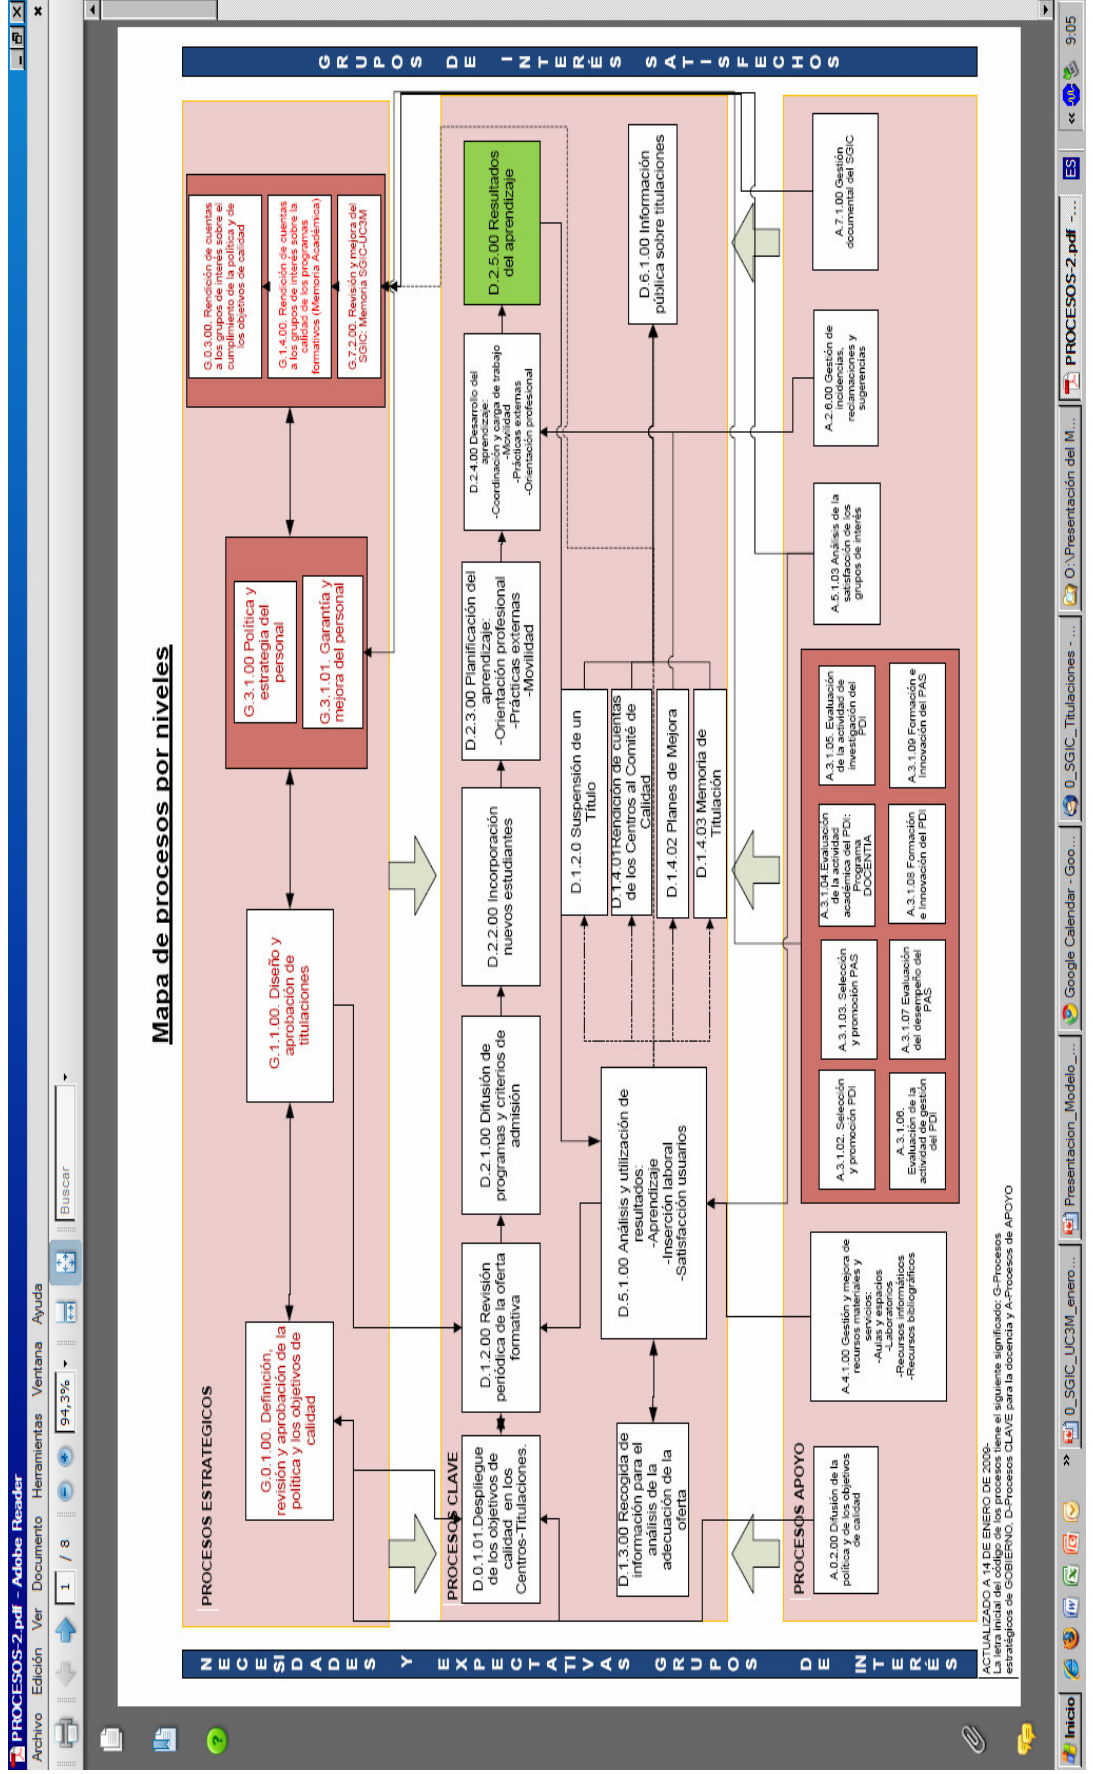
PROCESOS-2.pdf - Adobe Reader

Archivo Edición Ver Documento Herramientas Ventana Ayuda

1 / 8

94,3%

Buscar

Mapa de procesos por niveles

NECESIDADES Y EXPECTATIVAS GRUPOS DE INTERÉS

GRUPOS DE INTERÉS SATISFECHOS

PROCESOS ESTRATEGICOS

G.0.1.00. Definición, revisión y aprobación de la política y los objetivos de calidad

G.1.1.00. Diseño y aprobación de titulaciones

G.3.1.00 Política y estrategia del personal

G.3.1.01. Garantía y mejora del personal

G.0.3.00. Rendición de cuentas a los grupos de interés sobre el cumplimiento de la política y de los objetivos de calidad

G.1.4.00. Rendición de cuentas a los grupos de interés sobre la calidad de los programas formativos (Memoria Académica)

G.7.2.00. Revisión y mejora del SGIC: Memoria SGIC-UC3M

PROCESOS CLAVE

D.0.1.01.Despliegue de los objetivos de calidad en los Centros-Titulaciones.

D.1.2.00 Revisión periódica de la oferta formativa

D.2.1.00 Difusión de programas y criterios de admisión

D.2.2.00 Incorporación nuevos estudiantes

D.2.3.00 Planificación del aprendizaje: -Orientación profesional -Prácticas externas -Movilidad

D.2.4.00 Desarrollo del aprendizaje: -Coordinación y carga de trabajo -Movilidad -Prácticas externas -Orientación profesional

D.2.5.00 Resultados del aprendizaje

D.6.1.00 Información pública sobre titulaciones

D.1.3.00 Recogida de información para el análisis de la adecuación de la oferta

D.5.1.00 Análisis y utilización de resultados: -Aprendizaje -Inserción laboral -Satisfacción usuarios

D.1.2.0 Suspensión de un Título

D.1.4.01Rendición de cuentas de los Centros al Comité de Calidad

D.1.4.02 Planes de Mejora

D.1.4.03 Memoria de Titulación

PROCESOS APOYO

A.0.2.00 Difusión de la política y de los objetivos de calidad

A.4.1.00 Gestión y mejora de recursos materiales y servicios: -Aulas y espacios -Laboratorios -Recursos informáticos -Recursos bibliográficos

A.3.1.02. Selección y promoción PDI

A.3.1.06. Evaluación de la actividad de gestión del PDI

A.3.1.03. Selección y promoción PAS

A.3.1.07 Evaluación del desempeño del PAS

A.3.1.04 Evaluación de la actividad académica del PDI: Programa DOCENTIA

A.3.1.08 Formación e Innovación del PDI

A.3.1.05. Evaluación de la actividad de investigación del PDI

A.3.1.09 Formación e Innovación del PAS

A.5.1.03 Análisis de la satisfacción de los grupos de interés

A.2.6.00 Gestión de incidencias, reclamaciones y sugerencias

A.7.1.00 Gestión documental del SGIC

ACTUALIZADO A 14 DE ENERO DE 2009-
La letra inicial del código de los procesos tiene el siguiente significado: G-Procesos estratégicos de GOBIERNO, D-Procesos CLAVE para la docencia y A-Procesos de APOYO

Inicio | 0_SGIC_UC3M_enero... | Presentacion_Modelo_... | Google Calendar - Goo... | 0_SGIC_Titulaciones ... | O:\Presentación del M... | PROCESOS-2.pdf -... | ES | 9:05